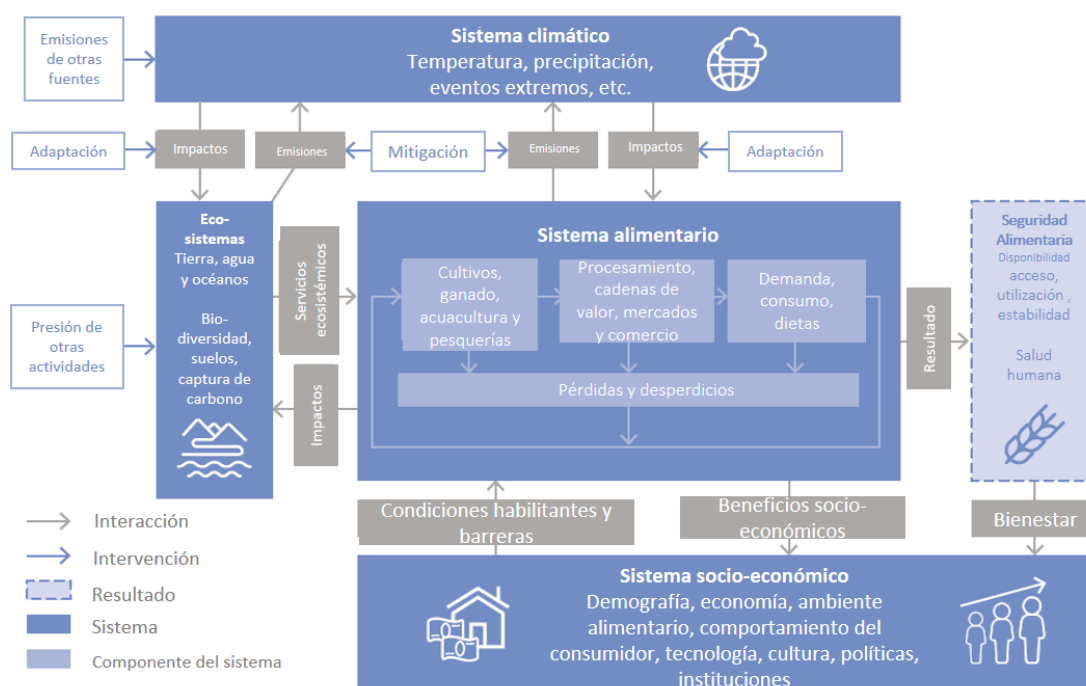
Emisiones de otras fuentes

Sistema climático
Temperatura, precipitación, eventos extremos, etc.

Adaptación

Impactos

Emisiones

Mitigación

Emisiones

Impactos

Adaptación

Ecosistemas
Tierra, agua y océanos

Biodiversidad, suelos, captura de carbono

Servicios ecosistémicos

Presión de otras actividades

Impactos

Sistema alimentario

Cultivos, ganado, acuacultura y pesquerías

Procesamiento, cadenas de valor, mercados y comercio

Demanda, consumo, dietas

Pérdidas y desperdicios

Resultado

Seguridad Alimentaria
Disponibilidad
acceso, utilización , estabilidad

Salud humana

Interacción

Intervención

Resultado

Sistema

Componente del sistema

Condiciones habilitantes y barreras

Beneficios socio-económicos

Bienestar

Sistema socio-económico
Demografía, economía, ambiente alimentario, comportamiento del consumidor, tecnología, cultura, políticas, instituciones